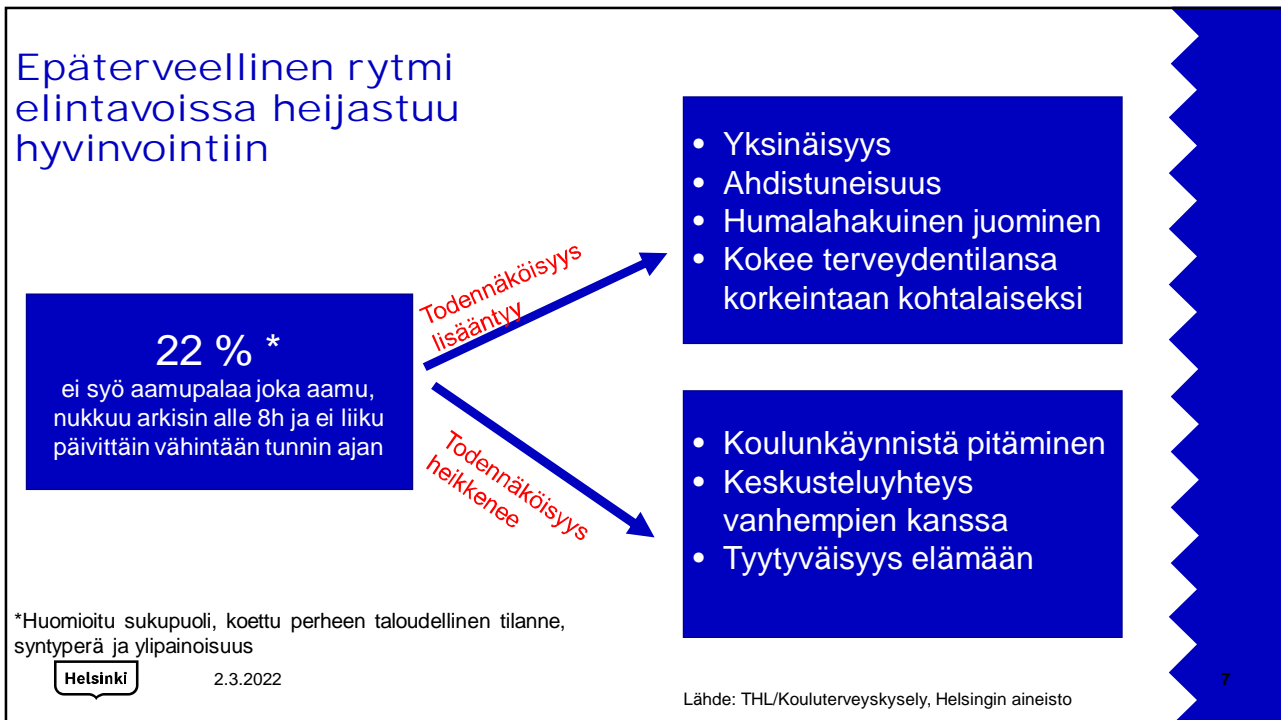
Epäterveellinen rytmi elintavoissa heijastuu hyvinvointiin

22 % *
ei syö aamupalaa joka aamu, nukkuu arkisin alle 8h ja ei liiku päivittäin vähintään tunnin ajan

Todennäköisyys lisääntyy

Todennäköisyys heikkenee

• Yksinäisyys
• Ahdistuneisuus
• Humalahakuinen juominen
• Kokee terveydentilansa korkeintaan kohtalaiseksi

• Koulunkäynnistä pitäminen
• Keskusteluyhteys vanhempien kanssa
• Tyytyväisyys elämään

*Huomioitu sukupuoli, koettu perheen taloudellinen tilanne, syntyperä ja ylipainoisuus

Helsinki

2.3.2022

Lähde: THL/Kouluterveyskysely, Helsingin aineisto

7